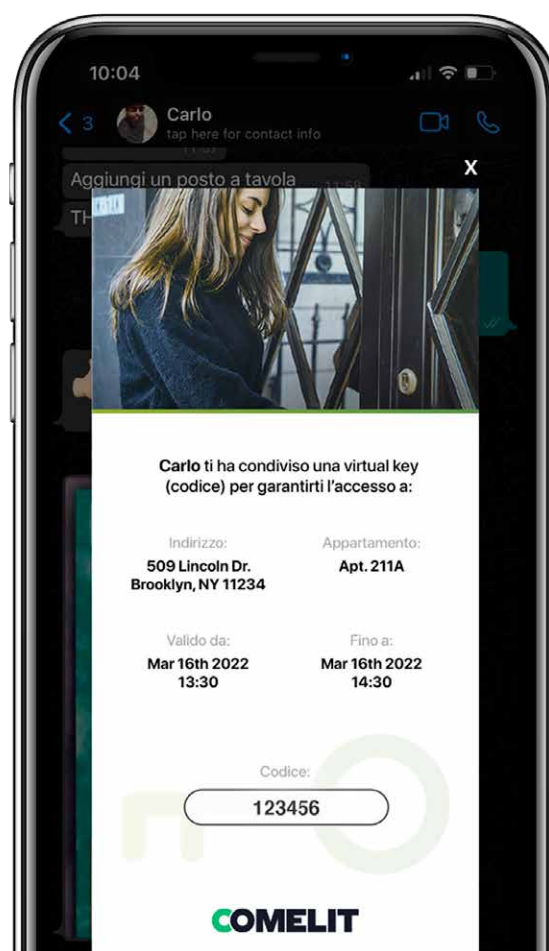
10:04

3

Carlo
tap here for contact info

11:57

Aggiungi un posto a tavola

11:58

TH

X

Carlo ti ha condiviso una virtual key (codice) per garantirti l'accesso a:

Indirizzo:
509 Lincoln Dr.
Brooklyn, NY 11234

Appartamento:
Apt. 211A

Valido da:
Mar 16th 2022
13:30

Fino a:
Mar 16th 2022
14:30

Codice:
123456

COMELIT